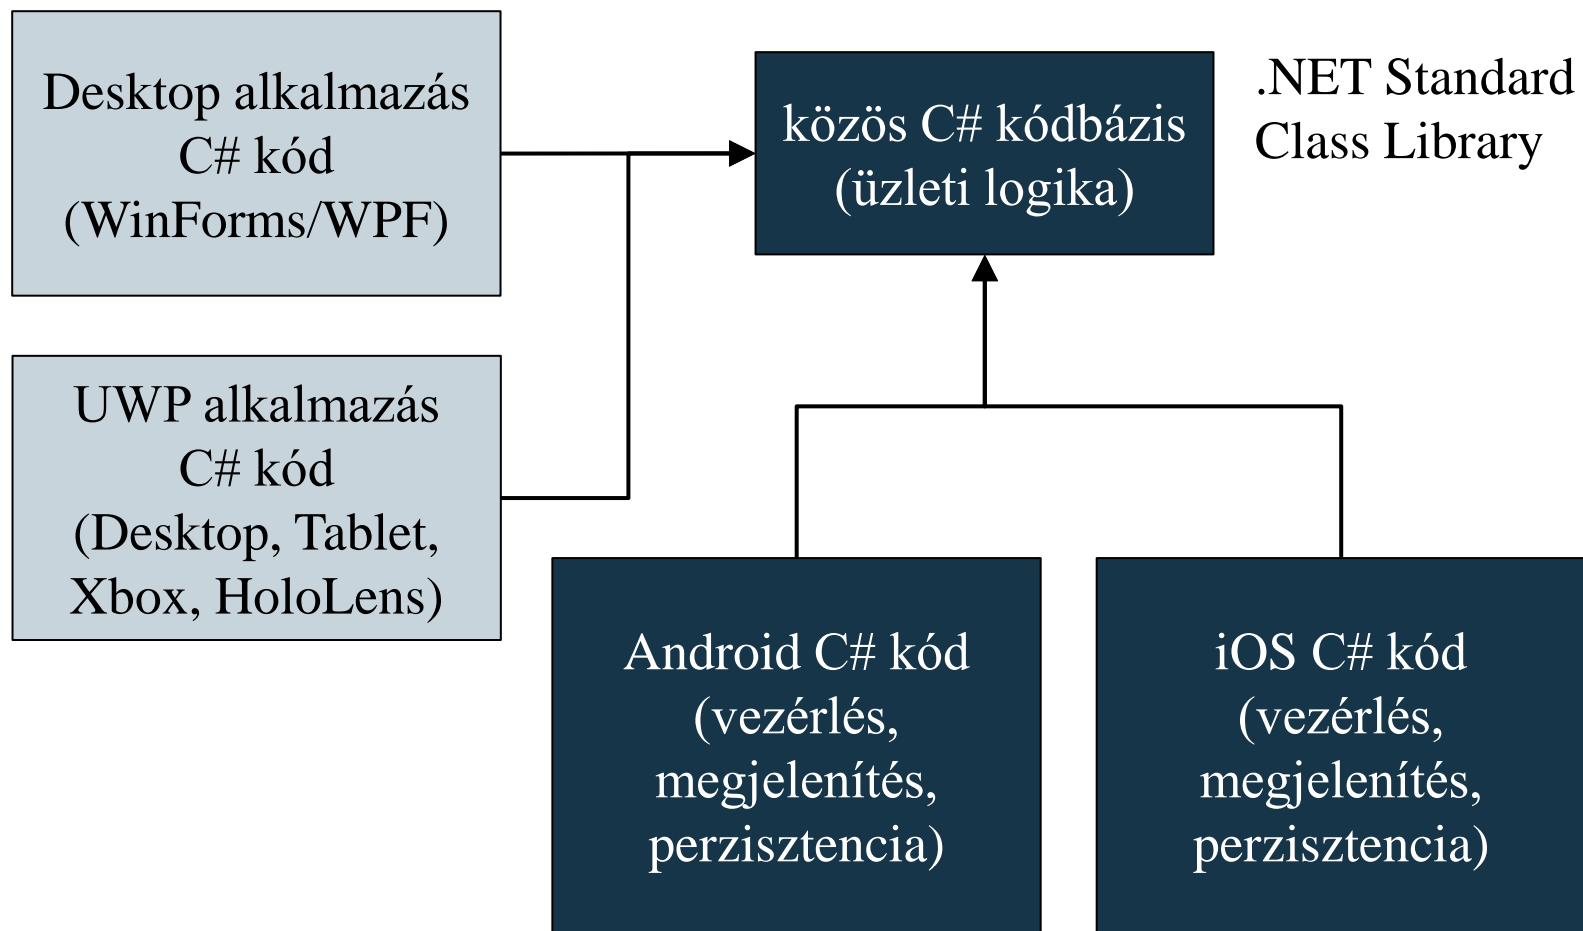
Desktop alkalmazás C# kód (WinForms/WPF)

UWP alkalmazás C# kód (Desktop, Tablet, Xbox, HoloLens)

közös C# kódbázis (üzleti logika)

.NET Standard Class Library

Android C# kód (vezérlés, megjelenítés, perzisztencia)

iOS C# kód (vezérlés, megjelenítés, perzisztencia)